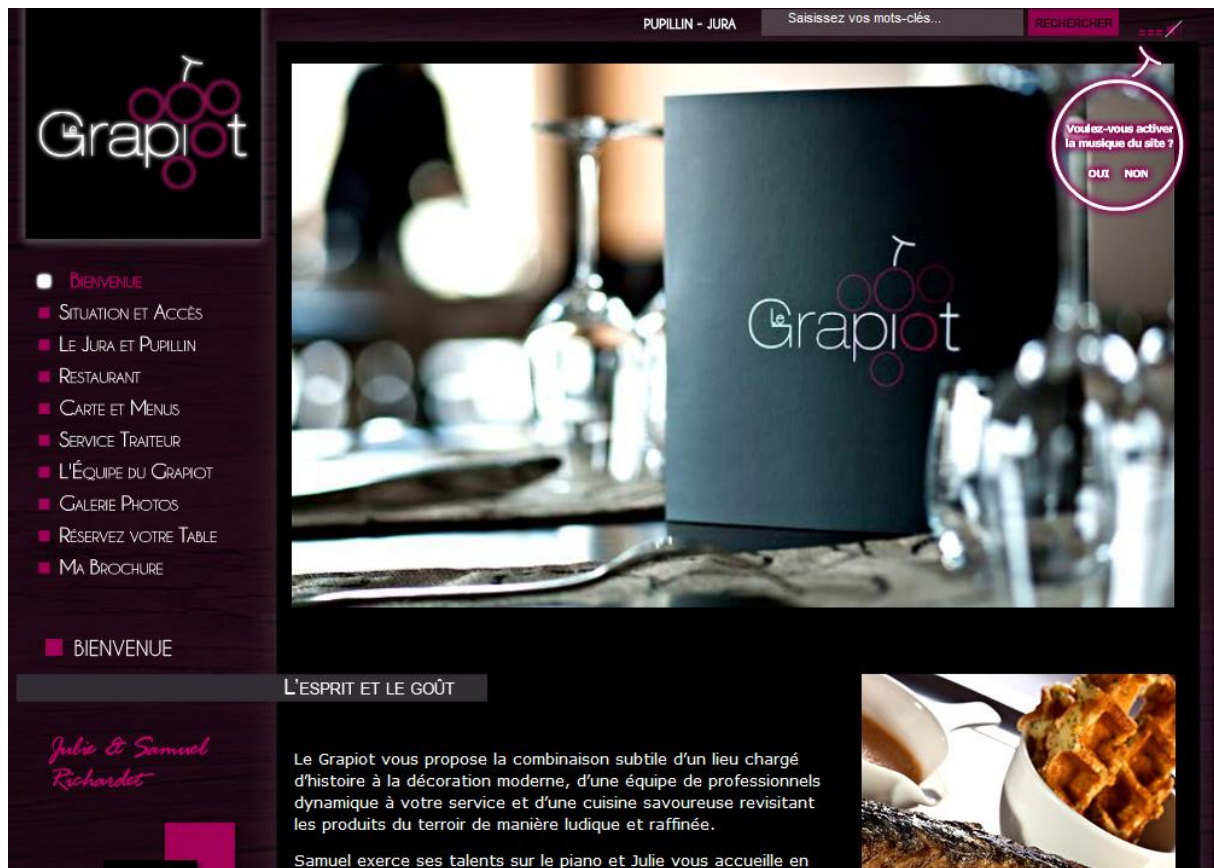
PUPILLIN - JURA

Saisissez vos mots-clés...

RECHERCHER

Le Grapiot

Voulez-vous activer la musique du site ?

OUI NON

Bienvenue
Situation et Accès
Le Jura et Pupillin
Restaurant
Carte et Menus
Service Traiteur
L'Équipe du Grapiot
Galerie Photos
Réservez votre Table
Ma Brochure

Le Grapiot

BIENVENUE

L'esprit et le goût

Julie & Samuel Richardet

Le Grapiot vous propose la combinaison subtile d'un lieu chargé d'histoire à la décoration moderne, d'une équipe de professionnels dynamique à votre service et d'une cuisine savoureuse revisitant les produits du terroir de manière ludique et raffinée.

Samuel exerce ses talents sur le piano et Julie vous accueille en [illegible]